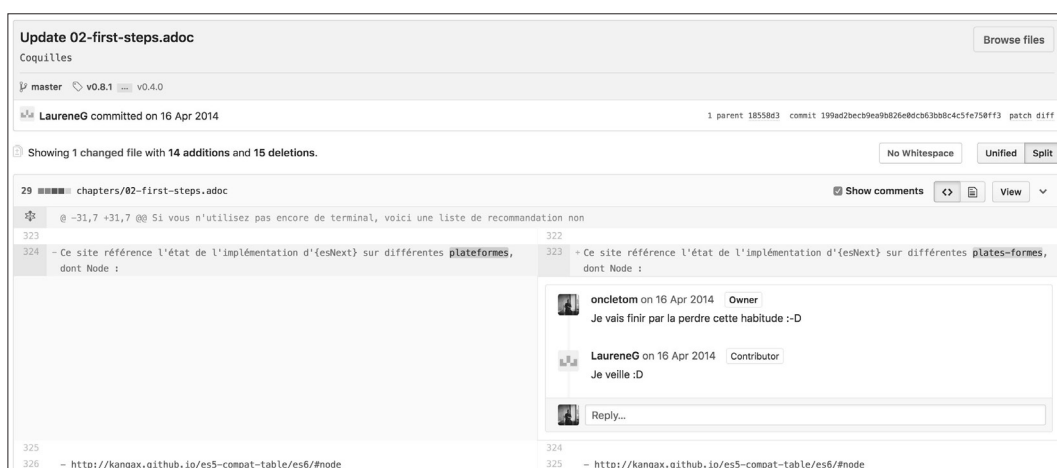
Update 02-first-steps.adoc

Coquilles

Browse files

master v0.8.1 ... v0.4.0

LaureneG committed on 16 Apr 2014

1 parent 18558d3 commit 199ad2becb9ea9b826e0dcb63bb8c4c5fe750ff3 patch diff

Showing 1 changed file with 14 additions and 15 deletions.

No Whitespace Unified Split

29 chapters/02-first-steps.adoc

Show comments View

@ -31,7 +31,7 @@ Si vous n'utilisez pas encore de terminal, voici une liste de recommandation non

323
324 - Ce site référence l'état de l'implémentation d'{esNext} sur différentes plateformes, dont Node :

322
323 + Ce site référence l'état de l'implémentation d'{esNext} sur différentes plates-formes, dont Node :

oncletom on 16 Apr 2014 Owner
Je vais finir par la perdre cette habitude :-D

LaureneG on 16 Apr 2014 Contributor
Je veille :D

Reply...

325
326 - http://kangax.github.io/es5-compat-table/es6/#node

324
325 - http://kangax.github.io/es5-compat-table/es6/#node